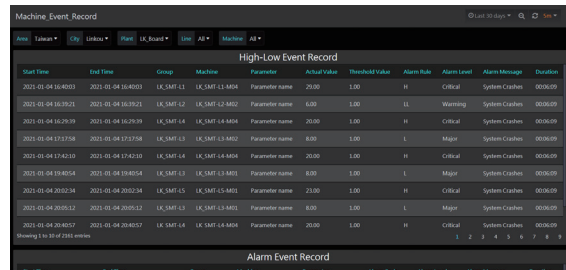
Machine_Event_Record

Last 30 days 5m

Area Taiwan City Linkou Plant LK_Board Line All Machine All

High-Low Event Record

| Start Time | End Time | Group | Machine | Parameter | Actual Value | Threshold Value | Alarm Rule | Alarm Level | Alarm Message | Duration |
|---|---|---|---|---|---|---|---|---|---|---|
| 2021-01-04 16:40:03 | 2021-01-04 16:40:03 | LK_SMT-L1 | LK_SMT-L1-M04 | Parameter name | 29.00 | 1.00 | H | Critical | System Crashes | 00:06:09 |
| 2021-01-04 16:39:21 | 2021-01-04 16:39:21 | LK_SMT-L2 | LK_SMT-L2-M02 | Parameter name | 6.00 | 1.00 | LL | Warming | System Crashes | 00:06:09 |
| 2021-01-04 16:29:39 | 2021-01-04 16:29:39 | LK_SMT-L4 | LK_SMT-L4-M04 | Parameter name | 20.00 | 1.00 | H | Critical | System Crashes | 00:06:09 |
| 2021-01-04 17:17:58 | 2021-01-04 17:17:58 | LK_SMT-L3 | LK_SMT-L3-M02 | Parameter name | 8.00 | 1.00 | L | Major | System Crashes | 00:06:09 |
| 2021-01-04 17:42:10 | 2021-01-04 17:42:10 | LK_SMT-L4 | LK_SMT-L4-M04 | Parameter name | 20.00 | 1.00 | H | Critical | System Crashes | 00:06:09 |
| 2021-01-04 19:40:54 | 2021-01-04 19:40:54 | LK_SMT-L3 | LK_SMT-L3-M02 | Parameter name | 8.00 | 1.00 | L | Major | System Crashes | 00:06:09 |
| 2021-01-04 20:02:34 | 2021-01-04 20:02:34 | LK_SMT-L5 | LK_SMT-L5-M01 | Parameter name | 23.00 | 1.00 | H | Critical | System Crashes | 00:06:09 |
| 2021-01-04 20:05:12 | 2021-01-04 20:05:12 | LK_SMT-L3 | LK_SMT-L3-M01 | Parameter name | 8.00 | 1.00 | L | Major | System Crashes | 00:06:09 |
| 2021-01-04 20:40:57 | 2021-01-04 20:40:57 | LK_SMT-L4 | LK_SMT-L4-M04 | Parameter name | 20.00 | 1.00 | H | Critical | System Crashes | 00:06:09 |

Showing 1 to 10 of 2165 entries

1 2 3 4 5 6 7 8 9

Alarm Event Record